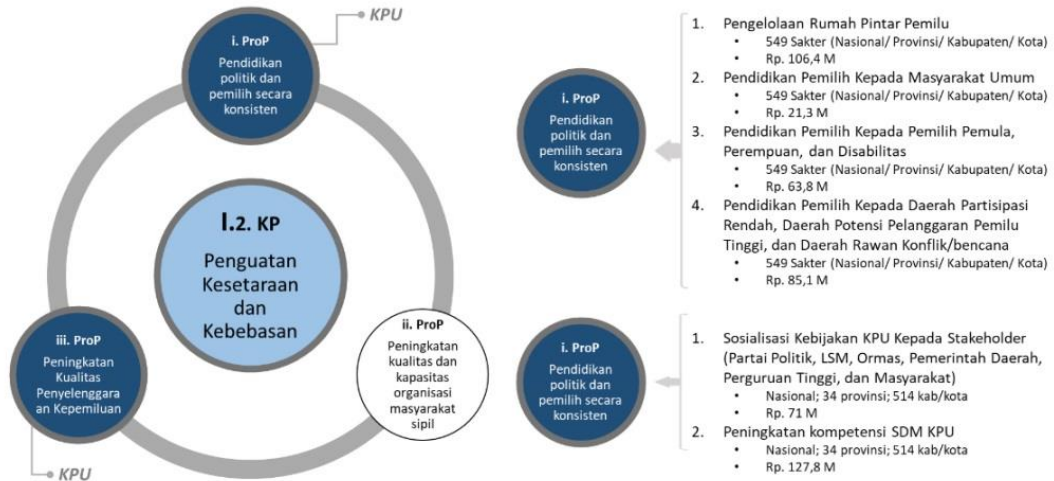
KPU

i. ProP
Pendidikan politik dan pemilih secara konsisten

I.2. KP
Penguatan Kesetaraan dan Kebebasan

iii. ProP
Peningkatan Kualitas Penyelenggaraan Kepemiluan

KPU

ii. ProP
Peningkatan kualitas dan kapasitas organisasi masyarakat sipil

i. ProP
Pendidikan politik dan pemilih secara konsisten

1. Pengelolaan Rumah Pintar Pemilu
• 549 Sakter (Nasional/ Provinsi/ Kabupaten/ Kota)
• Rp. 106,4 M
2. Pendidikan Pemilih Kepada Masyarakat Umum
• 549 Sakter (Nasional/ Provinsi/ Kabupaten/ Kota)
• Rp. 21,3 M
3. Pendidikan Pemilih Kepada Pemilih Pemula, Perempuan, dan Disabilitas
• 549 Sakter (Nasional/ Provinsi/ Kabupaten/ Kota)
• Rp. 63,8 M
4. Pendidikan Pemilih Kepada Daerah Partisipasi Rendah, Daerah Potensi Pelanggaran Pemilu Tinggi, dan Daerah Rawan Konflik/bencana
• 549 Sakter (Nasional/ Provinsi/ Kabupaten/ Kota)
• Rp. 85,1 M

i. ProP
Pendidikan politik dan pemilih secara konsisten

1. Sosialisasi Kebijakan KPU Kepada Stakeholder (Partai Politik, LSM, Ormas, Pemerintah Daerah, Perguruan Tinggi, dan Masyarakat)
• Nasional; 34 provinsi; 514 kab/kota
• Rp. 71 M
2. Peningkatan kompetensi SDM KPU
• Nasional; 34 provinsi; 514 kab/kota
• Rp. 127,8 M